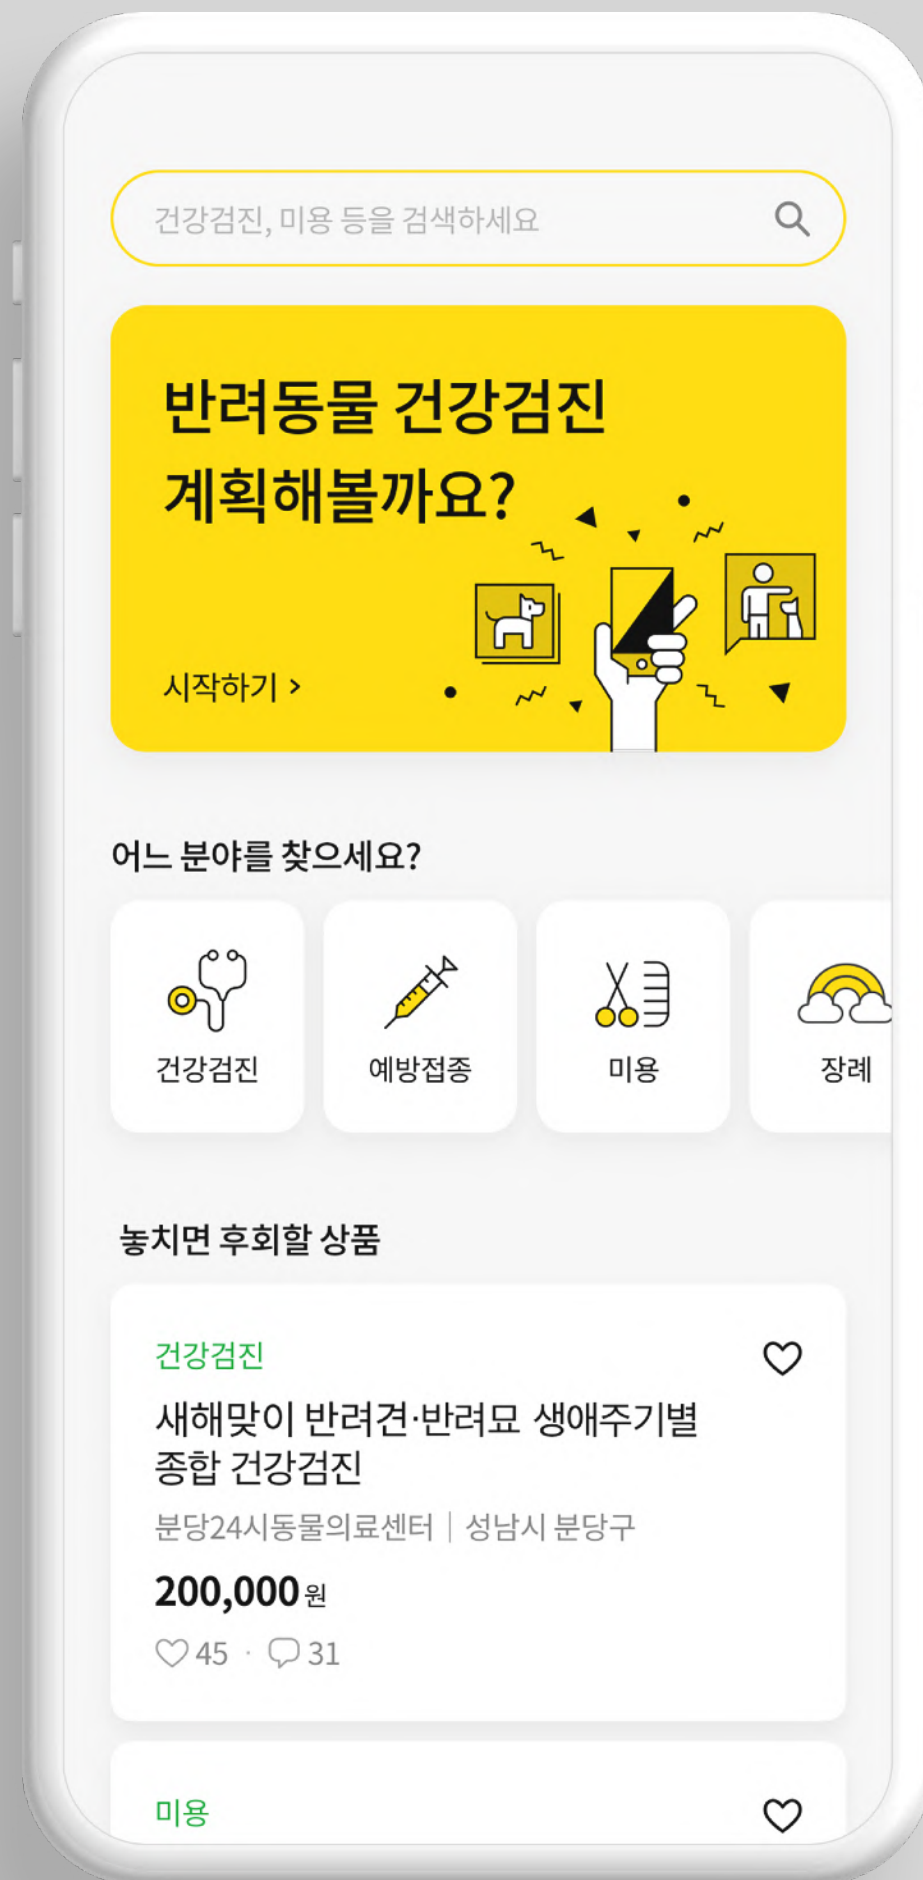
건강검진, 미용 등을 검색하세요

반려동물 건강검진 계획해볼까요?

시작하기 >

어느 분야를 찾으세요?

건강검진

예방접종

미용

장례

놓치면 후회할 상품

건강검진

새해맞이 반려견·반려묘 생애주기별 종합 건강검진

분당24시동물의료센터 | 성남시 분당구

200,000원

45 · 31

미용